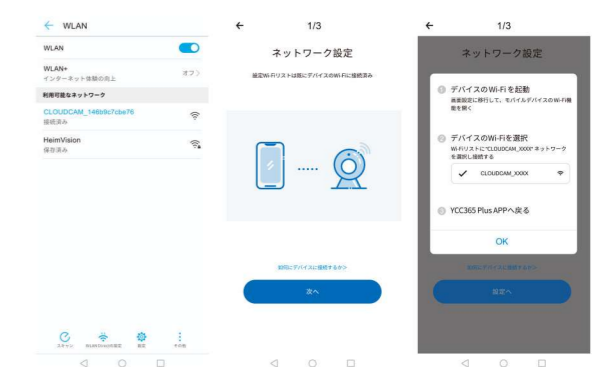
← WLAN

WLAN

WLAN+
インターネット体験の向上
オフ >

利用可能なネットワーク

CLOUDCAM_146b9c7cbe76
接続済み

HeimVision
保存済み

スキャン
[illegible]
設定
その他

← 1/3

ネットワーク設定

固定Wi-Fiリストは既にデバイスのWi-Fiに接続済み

如何にデバイスに接続するか?

次へ

← 1/3

ネットワーク設定

1 デバイスのWi-Fiを起動
画面設定に移行して、モバイルデバイスのWi-Fi機能を開く

2 デバイスのWi-Fiを選択
Wi-Fiリストに"CLOUDCAM_XXXX" ネットワークを選択し接続する

CLOUDCAM_XXXX

3 YCC365 Plus APPへ戻る

OK

如何にデバイスに接続するか?

次へ